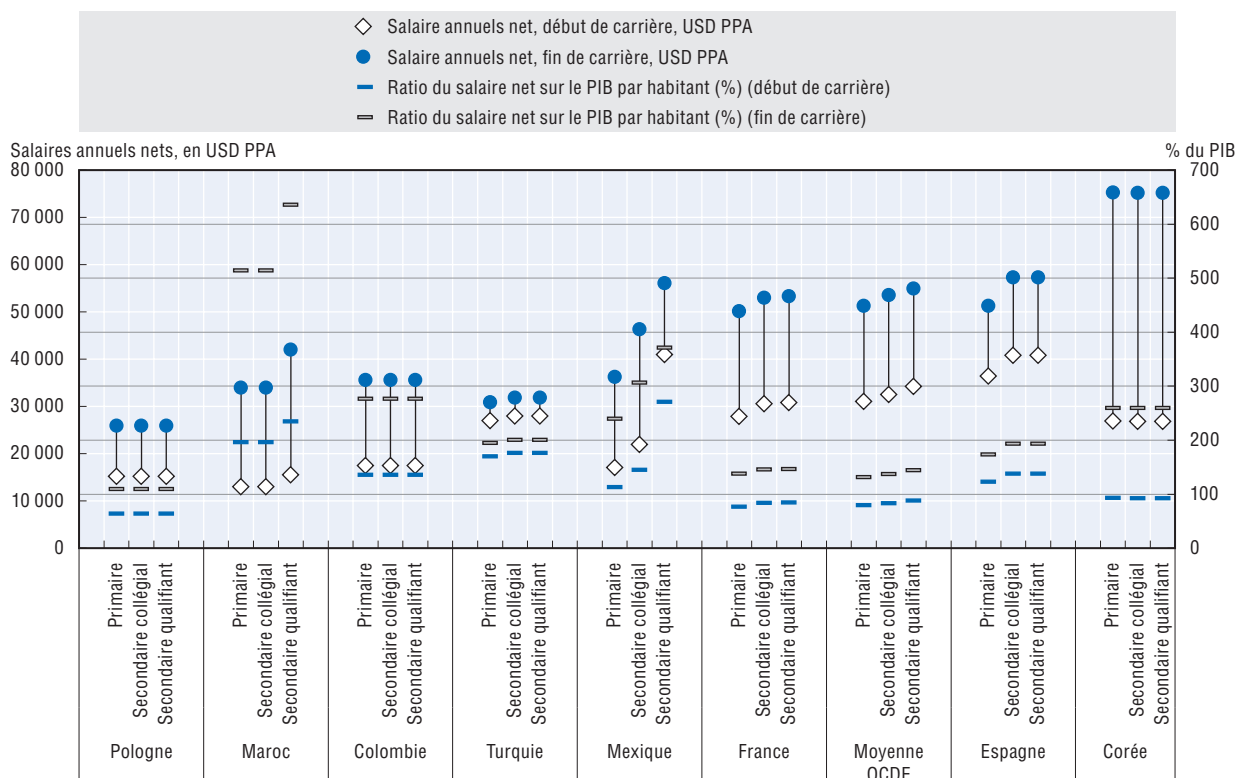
Salaire annuels net, début de carrière, USD PPA
Salaire annuels net, fin de carrière, USD PPA
Ratio du salaire net sur le PIB par habitant (%) (début de carrière)
Ratio du salaire net sur le PIB par habitant (%) (fin de carrière)

Salaires annuels nets, en USD PPA
% du PIB

80 000
70 000
60 000
50 000
40 000
30 000
20 000
10 000
0

700
600
500
400
300
200
100
0

Primaire
Secondaire collégial
Secondaire qualifiant
Pologne

Primaire
Secondaire collégial
Secondaire qualifiant
Maroc

Primaire
Secondaire collégial
Secondaire qualifiant
Colombie

Primaire
Secondaire collégial
Secondaire qualifiant
Turquie

Primaire
Secondaire collégial
Secondaire qualifiant
Mexique

Primaire
Secondaire collégial
Secondaire qualifiant
France

Primaire
Secondaire collégial
Secondaire qualifiant
Moyenne OCDE

Primaire
Secondaire collégial
Secondaire qualifiant
Espagne

Primaire
Secondaire collégial
Secondaire qualifiant
Corée